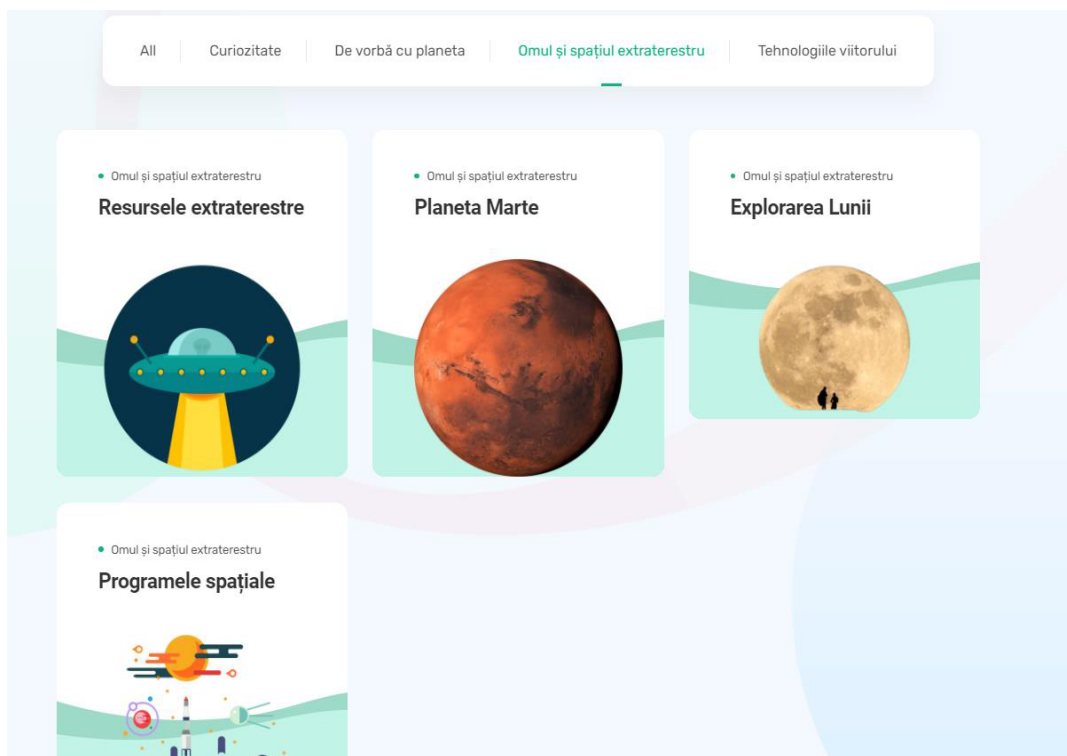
All | Curiozitate | De vorbă cu planeta | Omul și spațiul extraterestru | Tehnologiile viitorului

Omul și spațiul extraterestru
Resursele extraterestre

Omul și spațiul extraterestru
Planeta Marte

Omul și spațiul extraterestru
Explorarea Lunii

Omul și spațiul extraterestru
Programele spațiale